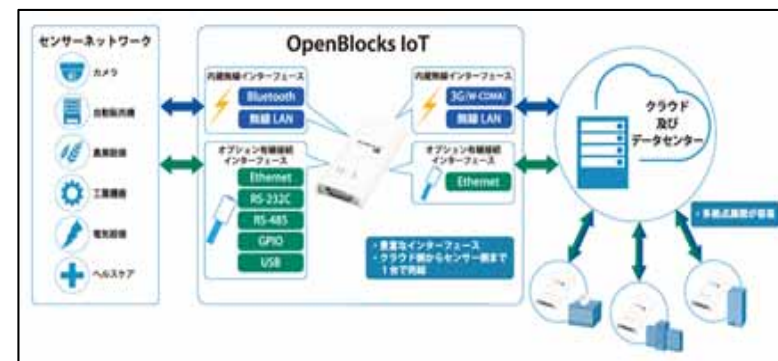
センサーネットワーク

カメラ

自動販売機

農業設備

工業機器

電気設備

ヘルスケア

OpenBlocks IoT

内蔵無線インターフェース

Bluetooth

無線 LAN

オプション有線接続インターフェース

Ethernet

RS-232C

RS-485

GPIO

USB

内蔵無線インターフェース

3G(W-CDMA)

無線 LAN

オプション有線接続インターフェース

Ethernet

・豊富なインターフェース
・クラウド側からセンサー側まで1台で見越

クラウド
及び
データセンター

・多拠点展開が容易